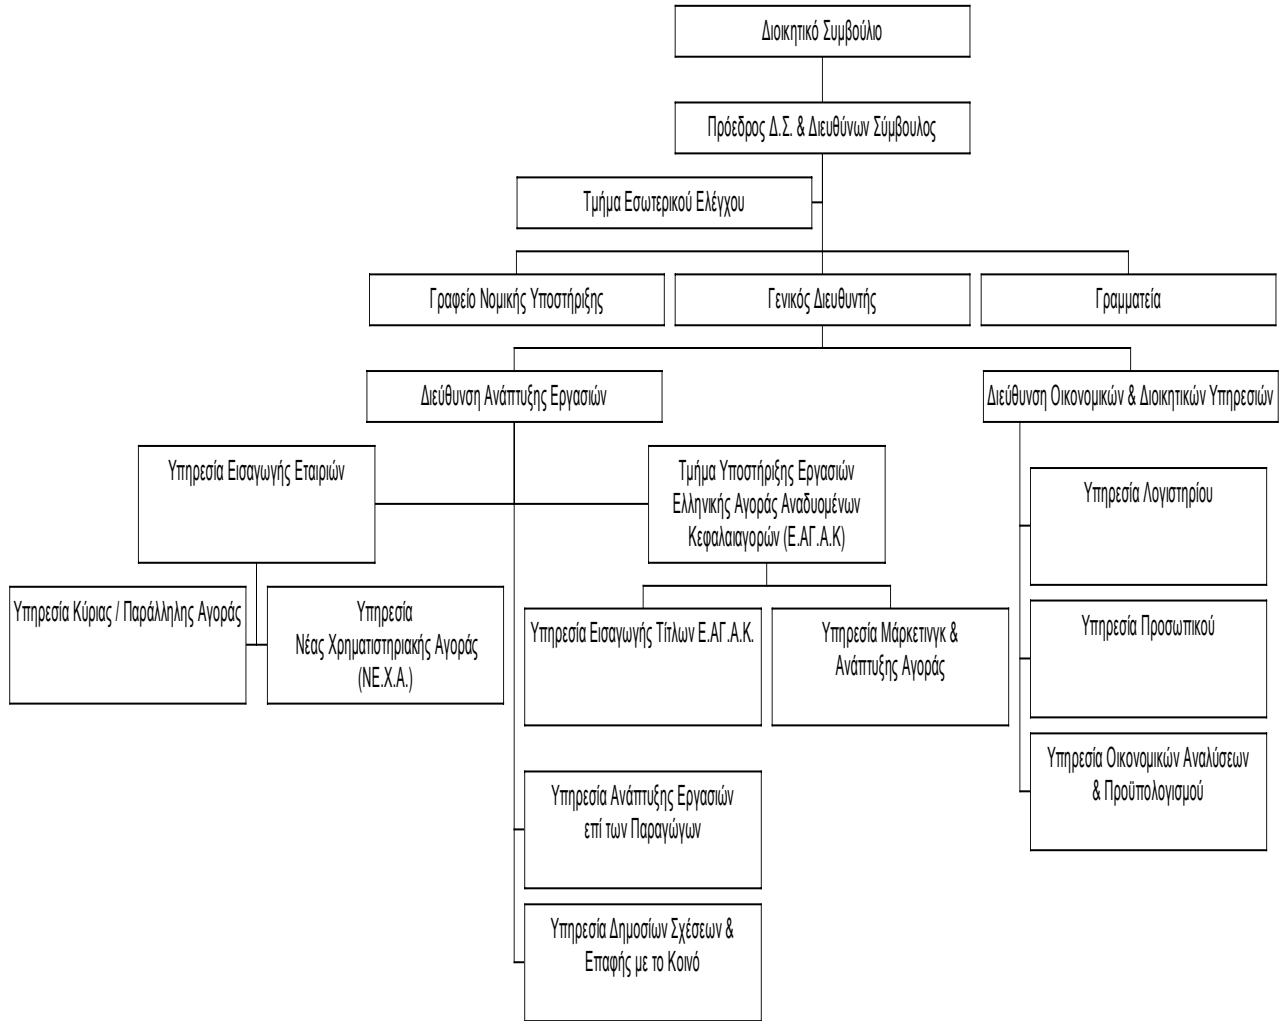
Διοικητικό Συμβούλιο

Πρόεδρος Δ.Σ. & Διευθύνων Σύμβουλος

Τμήμα Εσωτερικού Ελέγχου

Γραφείο Νομικής Υποστήριξης

Γενικός Διευθυντής

Γραμματεία

Διεύθυνση Ανάπτυξης Εργασιών

Διεύθυνση Οικονομικών & Διοικητικών Υπηρεσιών

Υπηρεσία Εισαγωγής Εταιριών

Τμήμα Υποστήριξης Εργασιών Ελληνικής Αγοράς Αναδυομένων Κεφαλαιαγορών (Ε.ΑΓ.Α.Κ)

Υπηρεσία Λογιστηρίου

Υπηρεσία Κύριας / Παράλληλης Αγοράς

Υπηρεσία Νέας Χρηματιστηριακής Αγοράς (ΝΕ.Χ.Α.)

Υπηρεσία Εισαγωγής Τίτλων Ε.ΑΓ.Α.Κ.

Υπηρεσία Μάρκετινγκ & Ανάπτυξης Αγοράς

Υπηρεσία Προσωπικού

Υπηρεσία Οικονομικών Αναλύσεων & Προϋπολογισμού

Υπηρεσία Ανάπτυξης Εργασιών επί των Παραγώγων

Υπηρεσία Δημοσίων Σχέσεων & Επαφής με το Κοινό